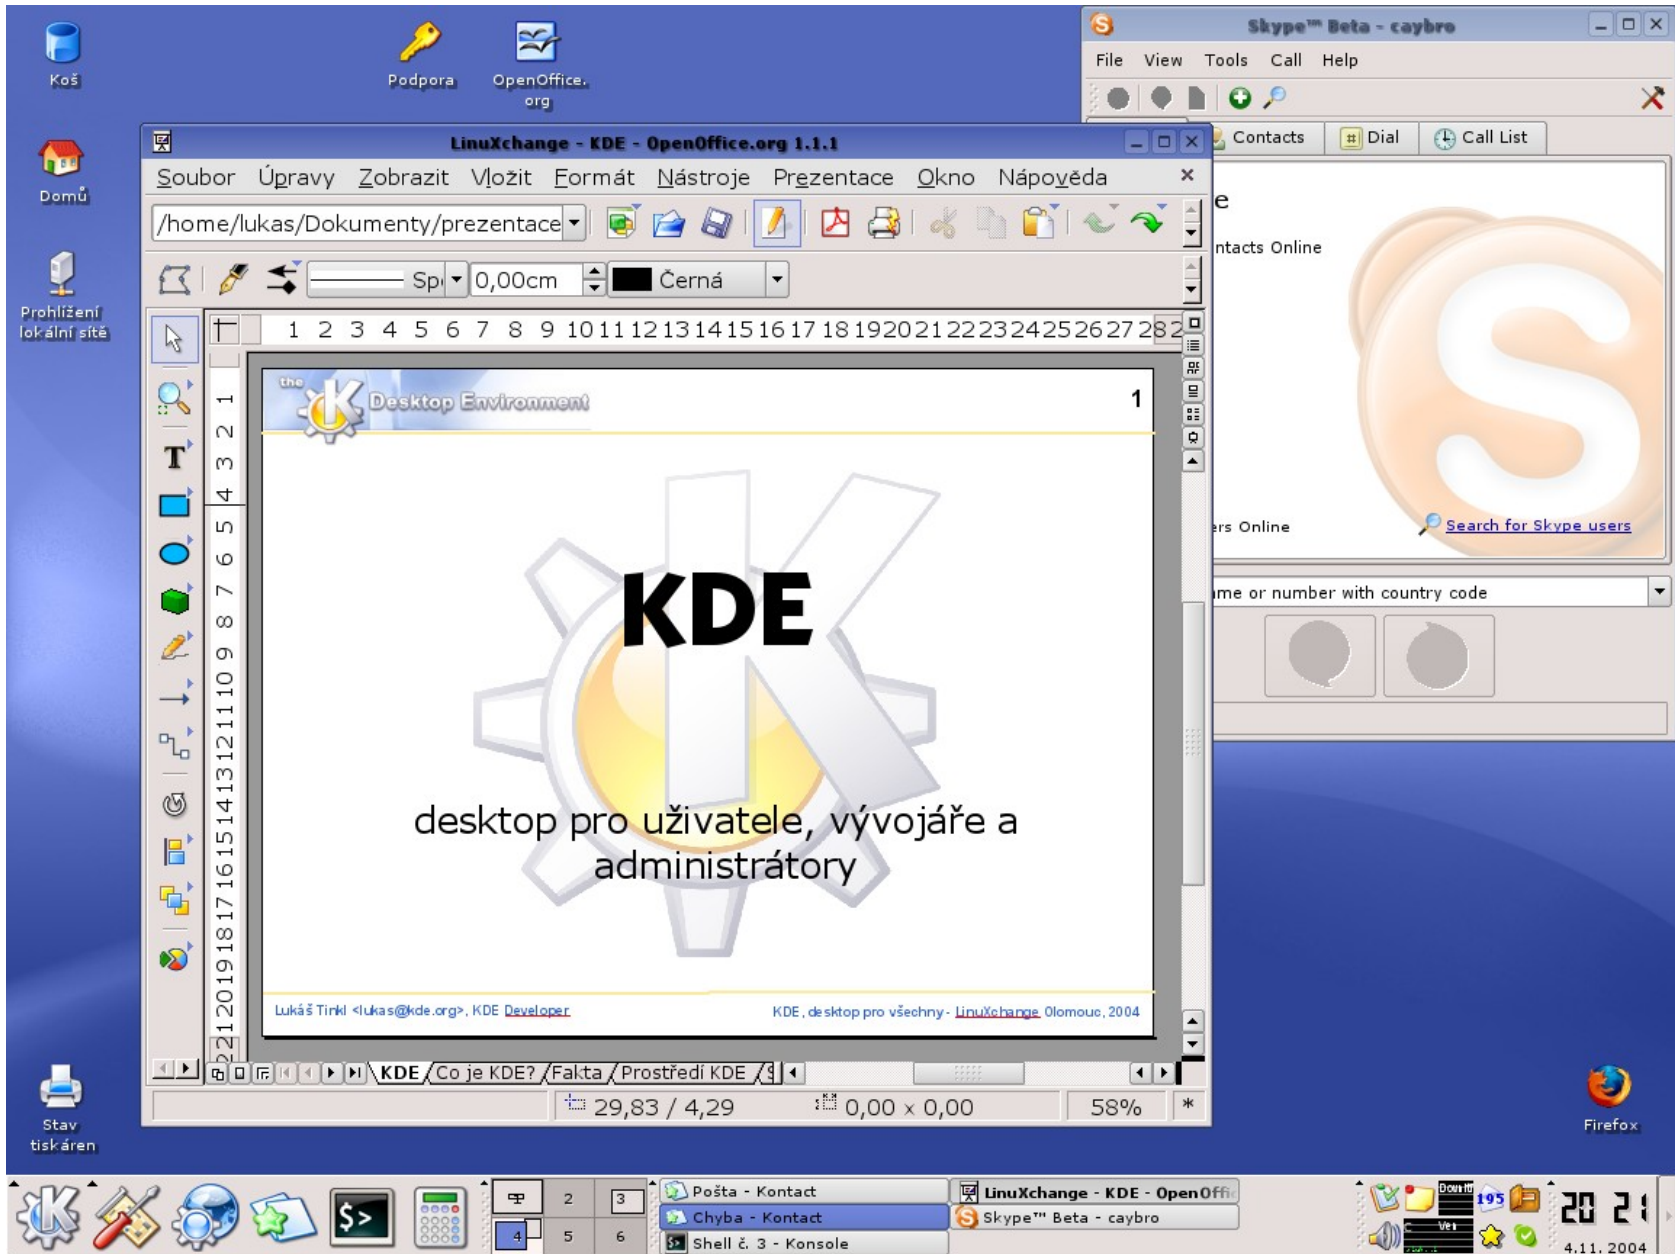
Koš

Podpora

OpenOffice.org

Domů

Prohlížení lokální sítě

Stav tiskáren

Firefox

Skype™ Beta - caybro

File View Tools Call Help

Contacts Dial Call List

e

ntacts Online

rs Online

Search for Skype users

me or number with country code

LinuXchange - KDE - OpenOffice.org 1.1.1

Soubor Úpravy Zobrazit Vložit Formát Nástroje Prezentace Okno Nápověda

/home/lukas/Dokumenty/prezentace

Sp 0,00cm Černá

1 2 3 4 5 6 7 8 9 10 11 12 13 14 15 16 17 18 19 20 21 22 23 24 25 26 27 28 2

1 2 3 4 5 6 7 8 9 10 11 12 13 14 15 16 17 18 19 20 21 22

the Desktop Environment

1

KDE

desktop pro uživatele, vývojáře a administrátory

Lukáš Tinkl <lukas@kde.org>, KDE Developer

KDE, desktop pro všechny - LinuXchange Olomouc, 2004

KDE Co je KDE? Fakta Prostředí KDE

29,83 / 4,29 0,00 x 0,00 58% *

2 3 4 5 6

Pošta - Kontact

Chyba - Kontact

Shell č. 3 - Konsole

LinuXchange - KDE - OpenOffi

Skype™ Beta - caybro

195

20 21

4.11. 2004